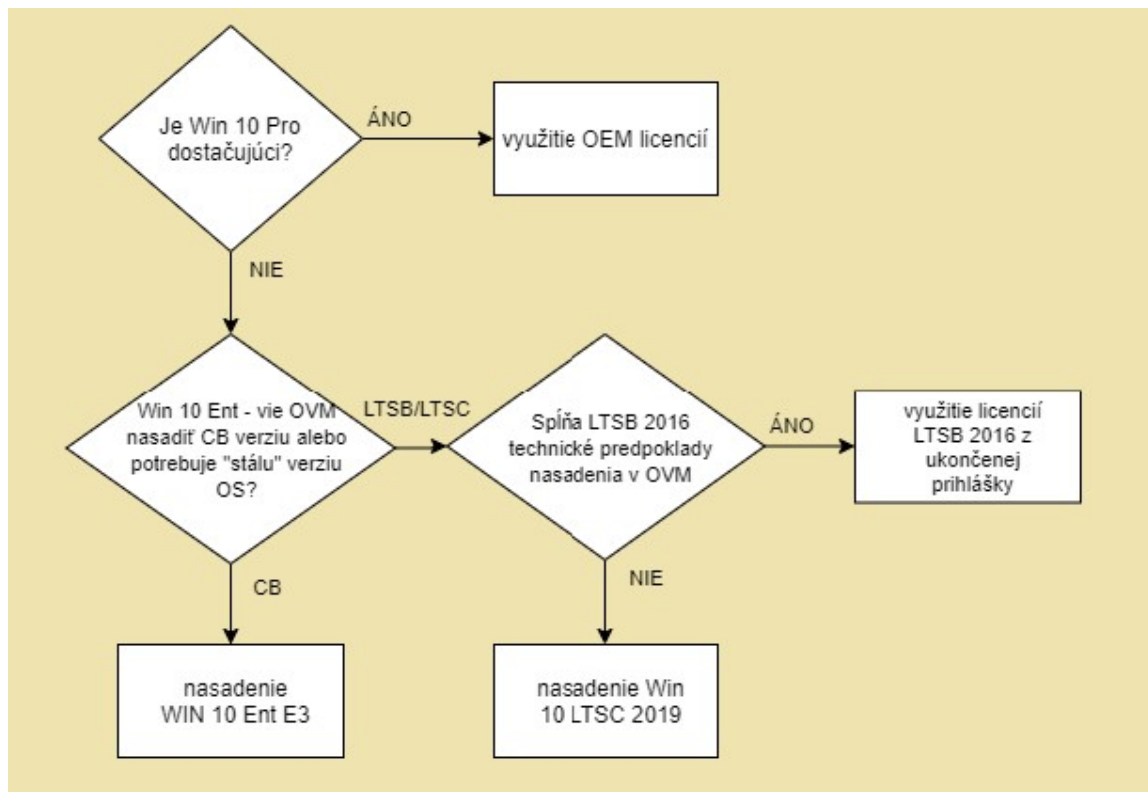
Je Win 10 Pro dostačujúci?

ÁNO

využitie OEM licencií

NIE

Win 10 Ent - vie OVM nasadiť CB verziu alebo potrebuje "stálu" verziu OS?

LTSB/LTSC

Spĺňa LTSB 2016 technické predpoklady nasadenia v OVM

ÁNO

využitie licencií LTSB 2016 z ukončenej prihlášky

CB

nasadenie WIN 10 Ent E3

NIE

nasadenie Win 10 LTSC 2019